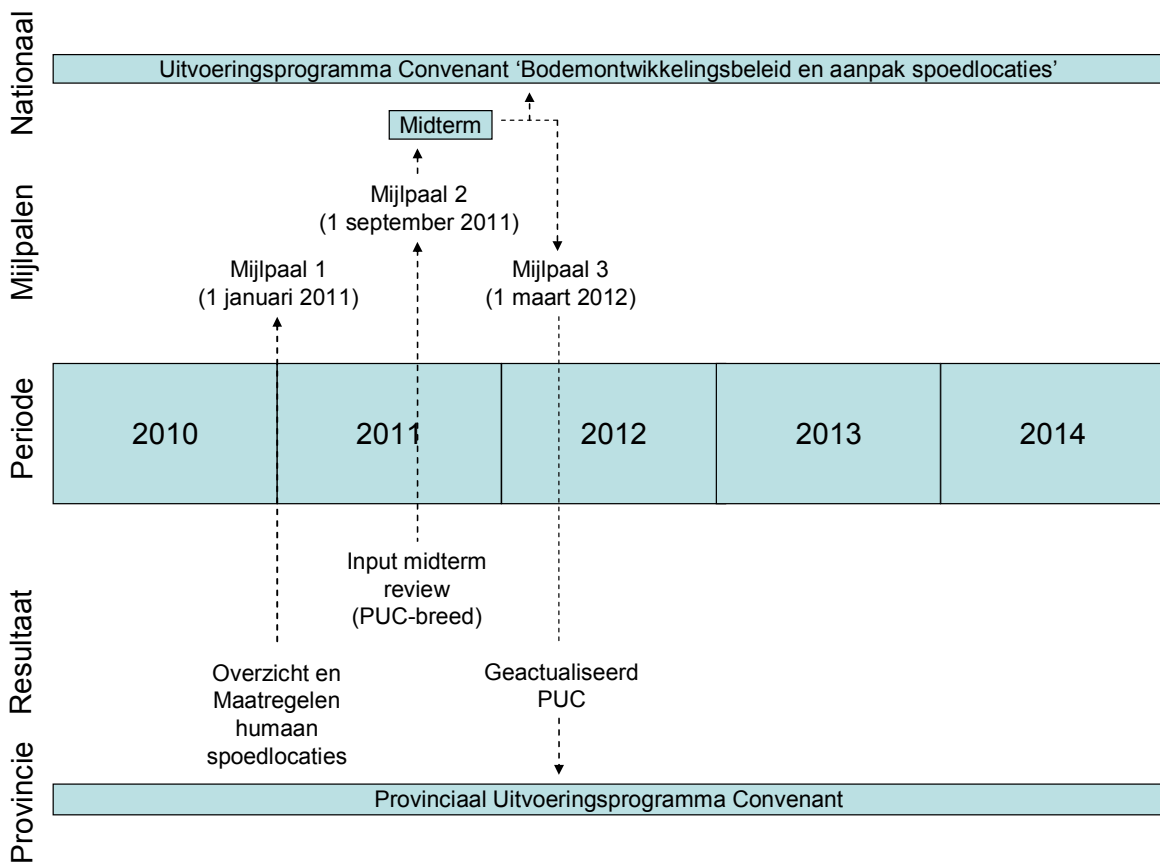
Nationaal

Uitvoeringsprogramma Convenant ‘Bodemontwikkelingsbeleid en aanpak spoedlocaties’

Midterm

Mijlpalen

Mijlpaal 2 (1 september 2011)

Mijlpaal 1 (1 januari 2011)

Mijlpaal 3 (1 maart 2012)

Periode

| 2010 | 2011 | 2012 | 2013 | 2014 |
|---|---|---|---|---|

Input midterm review (PUC-breed)

Resultaat

Overzicht en Maatregelen humaan spoedlocaties

Geactualiseerd PUC

Provincie

Provinciaal Uitvoeringsprogramma Convenant